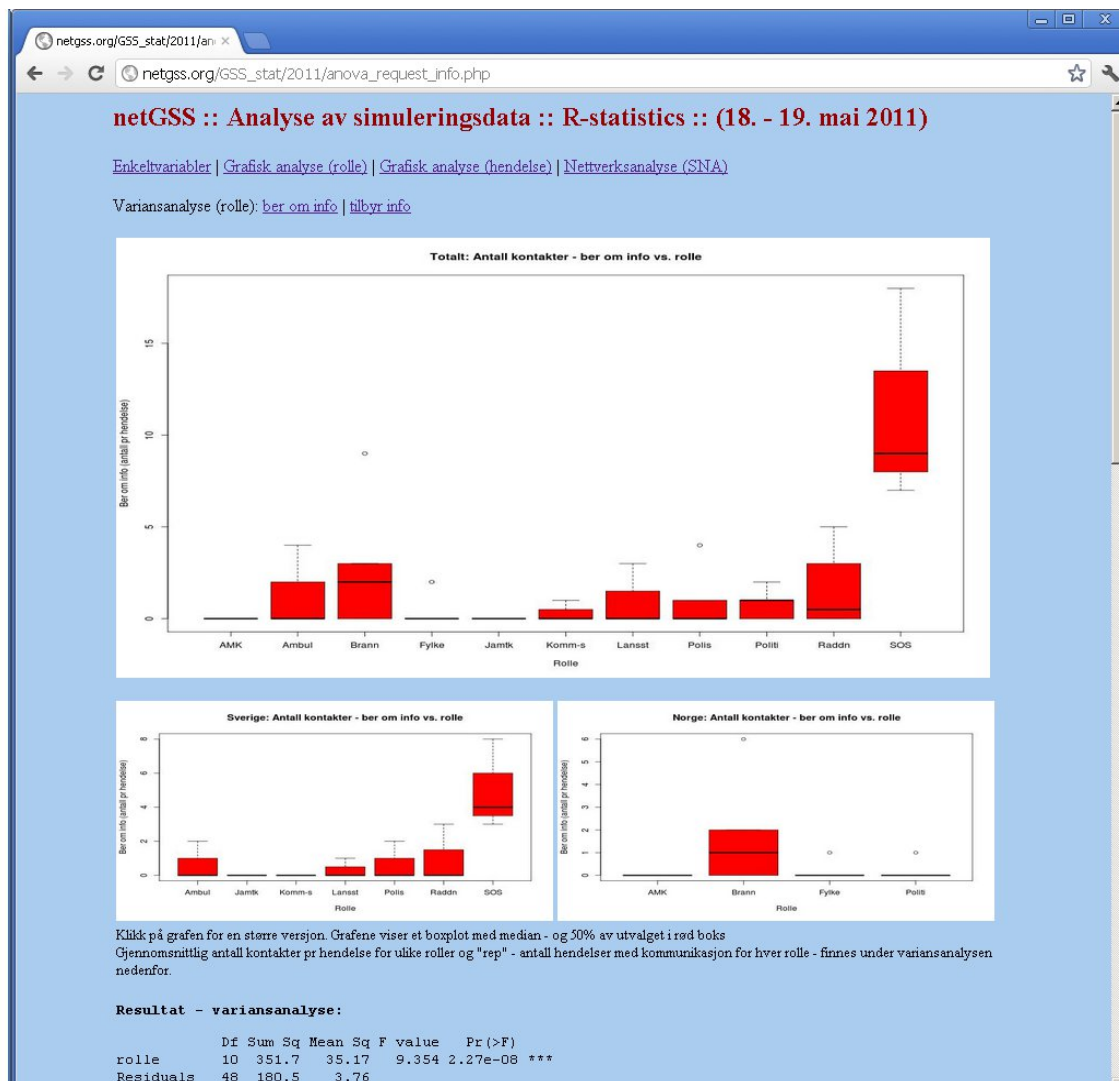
netgss.org/GSS_stat/2011/an ×

netgss.org/GSS_stat/2011/anova_request_info.php

netGSS :: Analyse av simuleringsdata :: R-statistics :: (18. - 19. mai 2011)

Enkeltvariabler | Grafisk analyse (rolle) | Grafisk analyse (hendelse) | Nettverksanalyse (SNA)

Variansanalyse (rolle): ber om info | tilbyr info

Totalt: Antall kontakter - ber om info vs. rolle

Ber om info (antall pr hendelse)

0
5
10
15

AMK Ambul Brann Fylke Jamtk Komm-s Lansst Polis Politi Raddn SOS

Rolle

Sverige: Antall kontakter - ber om info vs. rolle

Ber om info (antall pr hendelse)

0
2
4
6
8

Ambul Jamtk Komm-s Lansst Polis Raddn SOS

Rolle

Norge: Antall kontakter - ber om info vs. rolle

Ber om info (antall pr hendelse)

0
1
2
3
4
5
6

AMK Brann Fylke Politi

Rolle

Klikk på grafen for en større versjon. Grafene viser et boxplot med median - og 50% av utvalget i rød boks
Gjennomsnittlig antall kontakter pr hendelse for ulike roller og "rep" - antall hendelser med kommunikasjon for hver rolle - finnes under variansanalysen nedenfor.

Resultat - variansanalyse:

| | Df | Sum Sq | Mean Sq | F value | Pr(>F) | |
|---|---|---|---|---|---|---|
| rolle | 10 | 351.7 | 35.17 | 9.354 | 2.27e-08 | *** |
| Residuals | 48 | 180.5 | 3.76 | | | |